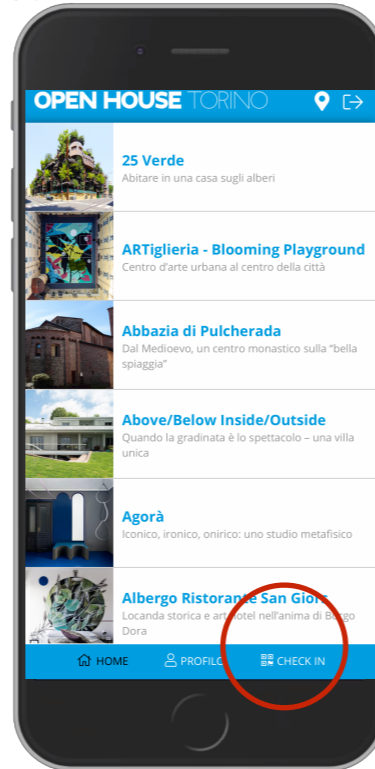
OPEN HOUSE TORINO

25 Verde
Abitare in una casa sugli alberi

ARTiglieria - Blooming Playground
Centro d'arte urbana al centro della città

Abbazia di Pulcherada
Dal Medioevo, un centro monastico sulla "bella spiaggia"

Above/Below Inside/Outside
Quando la gradinata è lo spettacolo – una villa unica

Agorà
Iconico, ironico, onirico: uno studio metafisico

Albergo Ristorante San Gior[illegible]
Locanda storica e art hotel nell'anima di Borgo Dora

HOME PROFILO CHECK IN